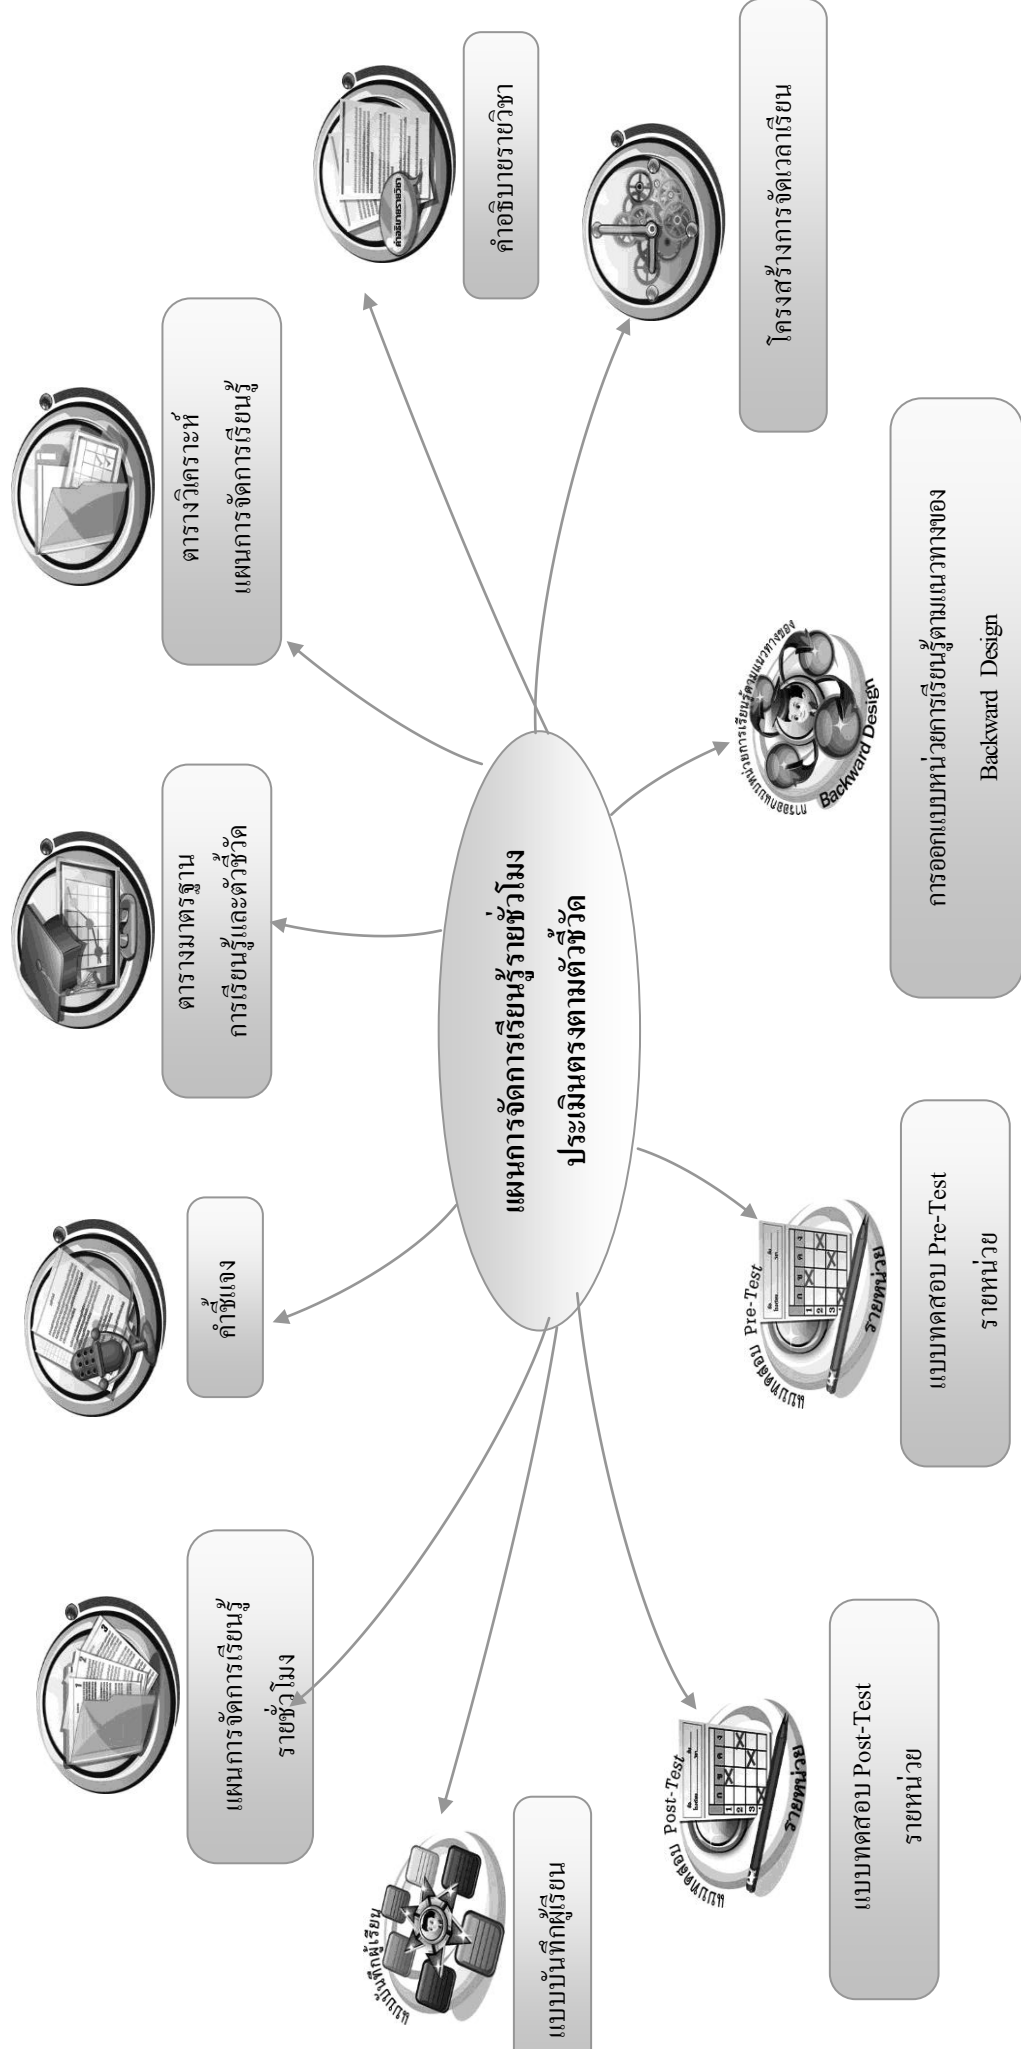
แผนการจัดการเรียนรู้รายชั่วโมง
ประเมินตรงตามตัวชี้วัด

คำอธิบายรายวิชา

โครงสร้างการจัดเวลาเรียน

ตารางวิเคราะห์
แผนการจัดการเรียนรู้

ตารางมาตรฐาน
การเรียนรู้และตัวชี้วัด

คำชี้แจง

แผนการจัดการเรียนรู้
รายชั่วโมง

แบบบันทึกผู้เรียน

แบบทดสอบ Post-Test
รายหน่วย

แบบทดสอบ Pre-Test
รายหน่วย

การออกแบบหน่วยการเรียนรู้ตามแนวทางของ
Backward Design

Backward Design

แบบทดสอบ Pre-Test รายหน่วย

แบบทดสอบ Post-Test รายหน่วย

แบบบันทึกผู้เรียน